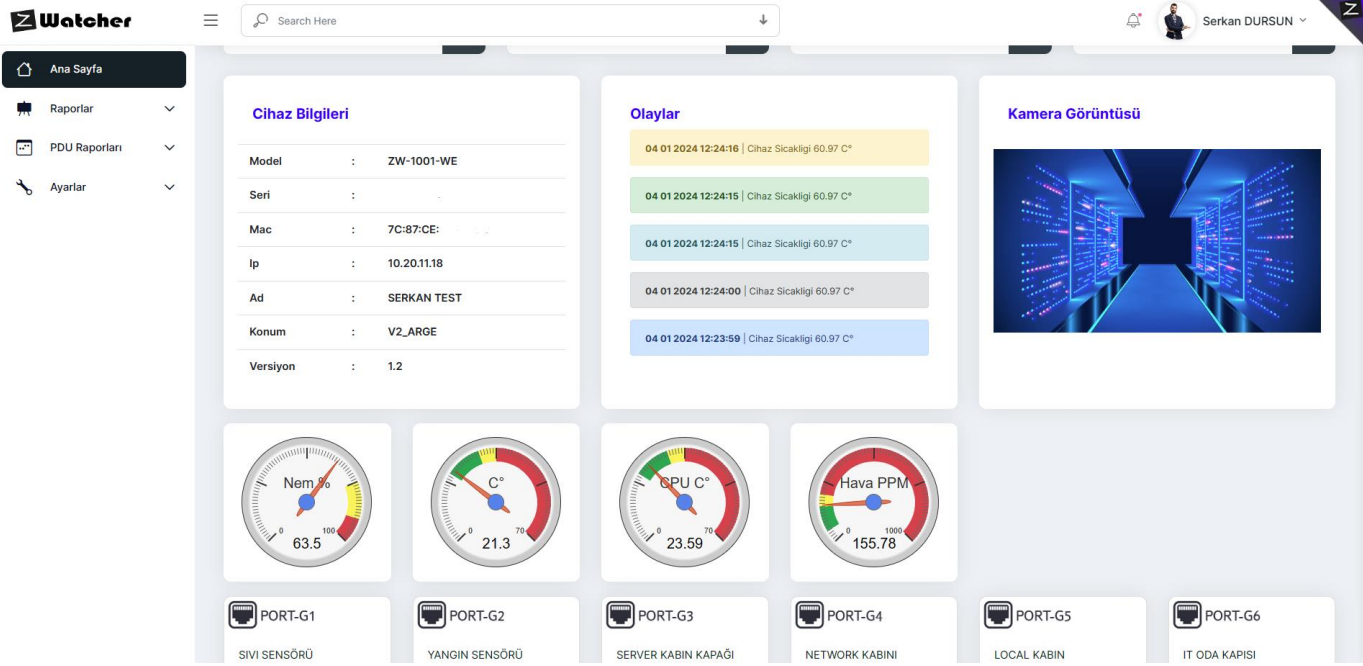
Z Watcher

Search Here

Serkan DURSUN

Z

Ana Sayfa

Raporlar

PDU Raporları

Ayarlar

Cihaz Bilgileri

| | | |
|---|---|---|
| Model | : | ZW-1001-WE |
| Seri | : | |
| Mac | : | 7C:87:CE: |
| Ip | : | 10.20.11.18 |
| Ad | : | SERKAN TEST |
| Konum | : | V2_ARGE |
| Versiyon | : | 1.2 |

Olaylar

04 01 2024 12:24:16 | Cihaz Sicakligi 60.97 C°

04 01 2024 12:24:15 | Cihaz Sicakligi 60.97 C°

04 01 2024 12:24:15 | Cihaz Sicakligi 60.97 C°

04 01 2024 12:24:00 | Cihaz Sicakligi 60.97 C°

04 01 2024 12:23:59 | Cihaz Sicakligi 60.97 C°

Kamera Görüntüsü

Nem %
0 100
63.5

C°
0 70
21.3

CPU C°
0 70
23.59

Hava PPM
0 1000
155.78

PORT-G1
SIVI SENSÖRÜ

PORT-G2
YANGIN SENSÖRÜ

PORT-G3
SERVER KABIN KAPAĞI

PORT-G4
NETWORK KABINI

PORT-G5
LOCAL KABIN

PORT-G6
IT ODA KAPISI